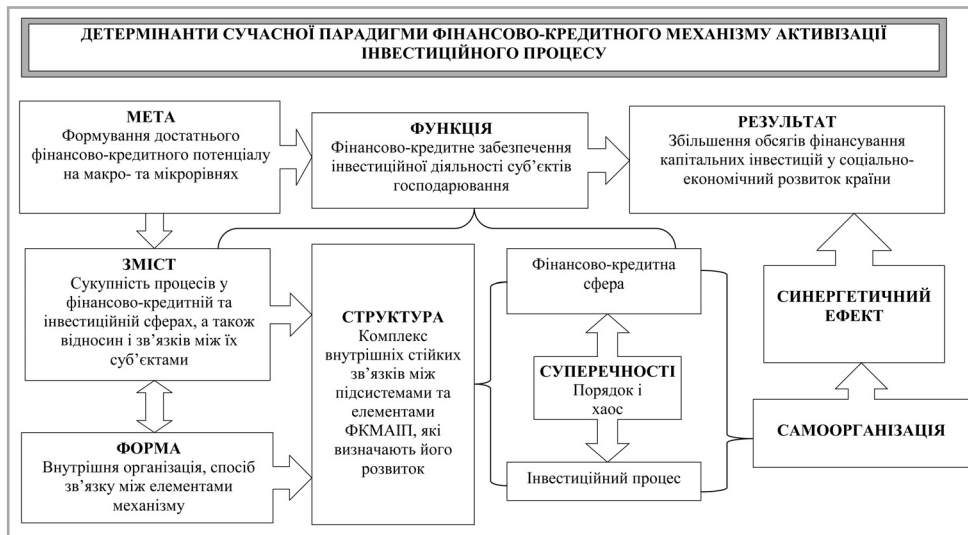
ДЕТЕРМІНАНТИ СУЧАСНОЇ ПАРАДИГМИ ФІНАНСОВО-КРЕДИТНОГО МЕХАНІЗМУ АКТИВІЗАЦІЇ ІНВЕСТИЦІЙНОГО ПРОЦЕСУ

МЕТА
Формування достатнього фінансово-кредитного потенціалу на макро- та мікрорівнях

ФУНКЦІЯ
Фінансово-кредитне забезпечення інвестиційної діяльності суб'єктів господарювання

РЕЗУЛЬТАТ
Збільшення обсягів фінансування капітальних інвестицій у соціально-економічний розвиток країни

ЗМІСТ
Сукупність процесів у фінансово-кредитній та інвестиційній сферах, а також відносин і зв'язків між їх суб'єктами

СТРУКТУРА
Комплекс внутрішніх стійких зв'язків між підсистемами та елементами ФКМАІП, які визначають його розвиток

Фінансово-кредитна сфера

СУПЕРЕЧНОСТІ
Порядок і хаос

Інвестиційний процес

СИНЕРГЕТИЧНИЙ ЕФЕКТ

САМООРГАНІЗАЦІЯ

ФОРМА
Внутрішня організація, спосіб зв'язку між елементами механізму